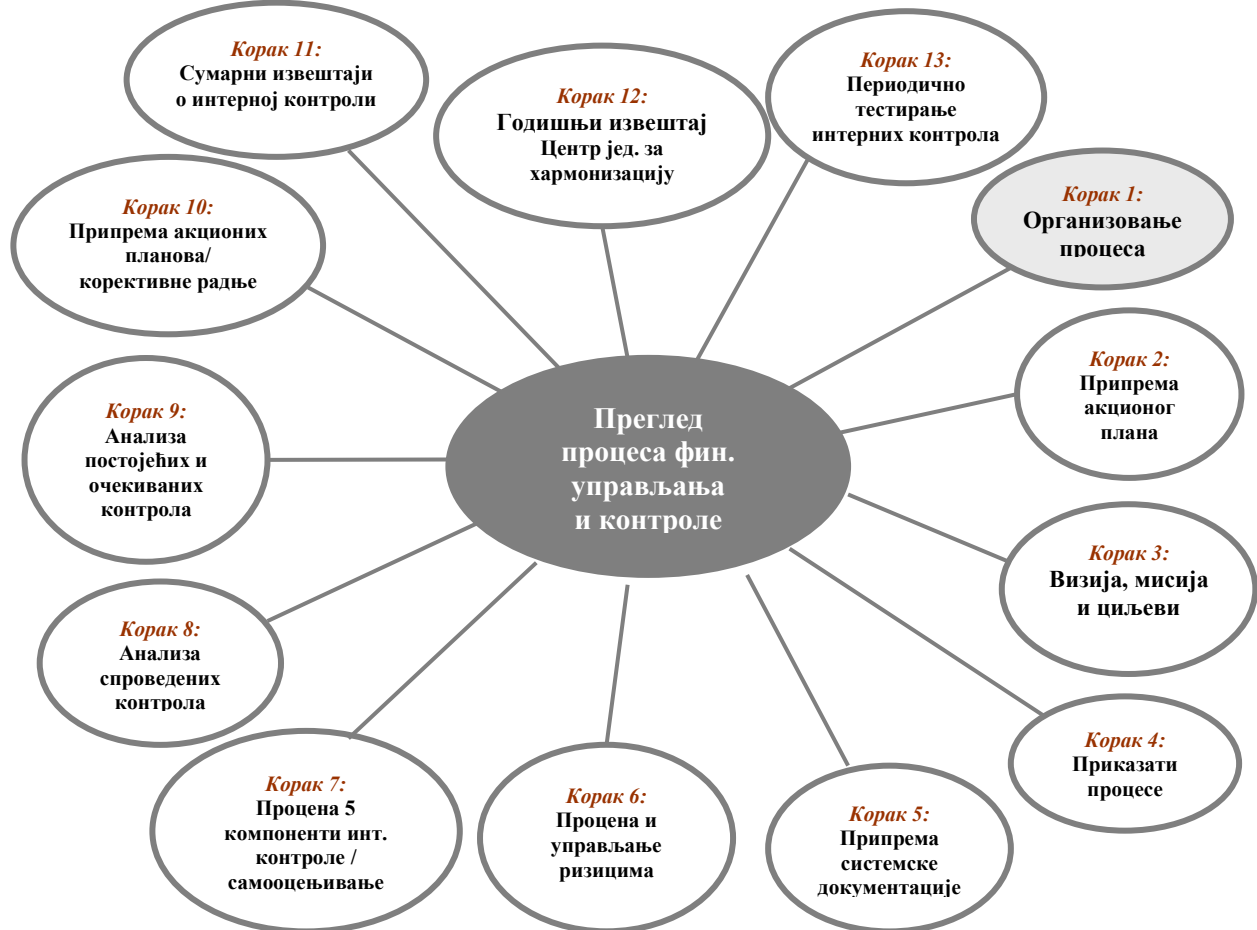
Корак 11:
Сумарни извештаји о интерној контроли

Корак 12:
Годишњи извештај
Центр јед. за хармонизацију

Корак 13:
Периодично тестирање интерних контрола

Корак 10:
Припрема акционих планова/ корективне радње

Корак 1:
Организовање процеса

Корак 2:
Припрема акционог плана

Корак 9:
Анализа постојећих и очекиваних контрола

Преглед процеса фин. управљања и контроле

Корак 3:
Визија, мисија и циљеви

Корак 8:
Анализа спроведених контрола

Корак 4:
Приказати процесе

Корак 7:
Процена 5 компоненти инт. контроле / самооцењивање

Корак 6:
Процена и управљање ризицима

Корак 5:
Припрема системске документације